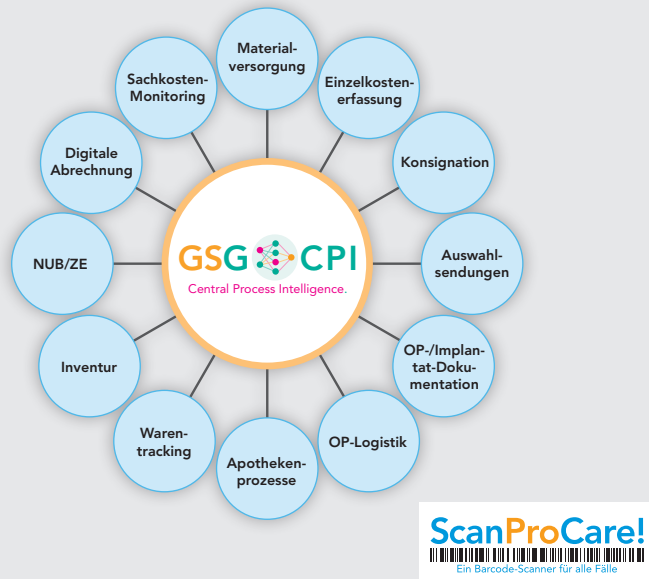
Material-versorgung

Einzelkosten-erfassung

Konsignation

Auswahl-sendungen

OP-/Implan-tat-Doku-mentation

OP-Logistik

Apotheken-prozesse

Waren-tracking

Inventur

NUB/ZE

Digitale Abrechnung

Sachkosten-Monitoring

GSG CPI
Central Process Intelligence.

ScanProCare!
Ein Barcode-Scanner für alle Fälle